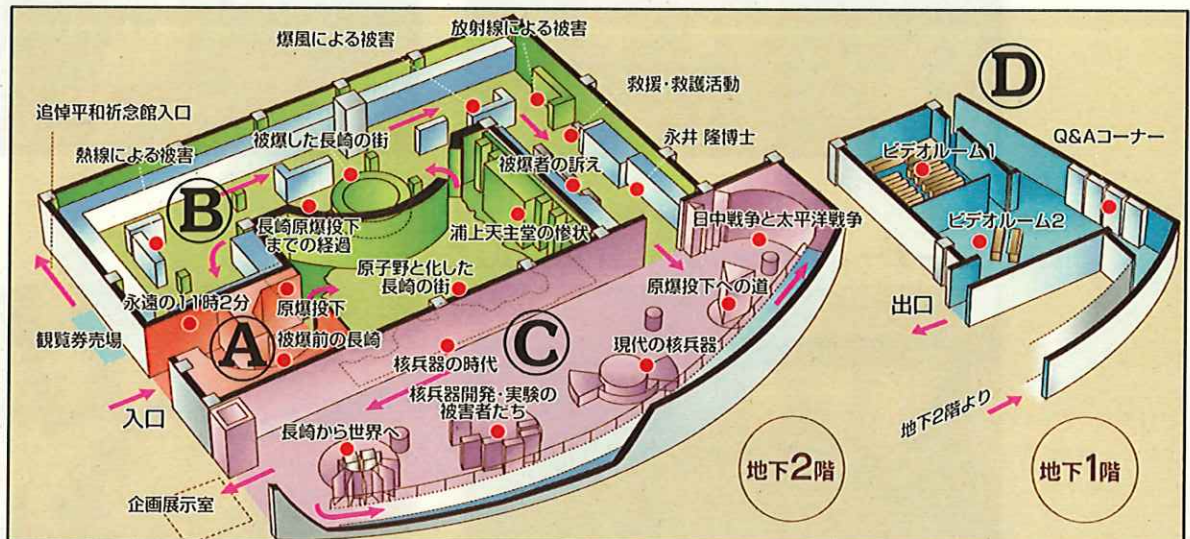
爆風による被害
放射線による被害
救援・救護活動
追悼平和祈念館入口
被爆した長崎の街
永井 隆博士
熱線による被害
被爆者の訴え
B
長崎原爆投下までの経過
浦上天主堂の惨状
日中戦争と太平洋戦争
原子野と化した長崎の街
原爆投下への道
永遠の11時2分
原爆投下
観覧券売場
A
被爆前の長崎
C
現代の核兵器
核兵器の時代
核兵器開発・実験の被害者たち
入口
長崎から世界へ
企画展示室
地下2階
D
ビデオルーム1
Q&Aコーナー
ビデオルーム2
出口
地下2階より
地下1階